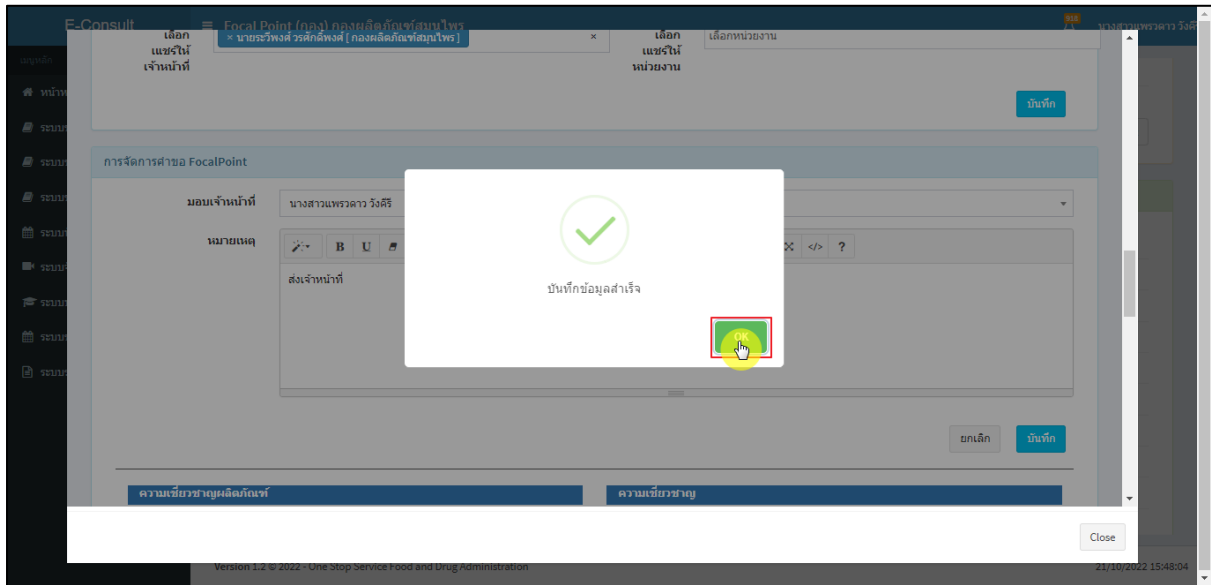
E-Consult

Focal Point (กอง) กองผลิตภัณฑ์สมุนไพร

นางสาวแพรวดาว วังศิ

เมนูหลัก

หน้าห

ระบบ

ระบบ

ระบบ

ระบบ

ระบบ

ระบบ

ระบบ

ระบบ

เลือกแชร์ให้เจ้าหน้าที่

× นายธวัชพงศ์ วรศักดิ์พงศ์ [ กองผลิตภัณฑ์สมุนไพร ]

×

เลือกแชร์ให้หน่วยงาน

เลือกหน่วยงาน

บันทึก

การจัดการคำขอ FocalPoint

มอบเจ้าหน้าที่

นางสาวแพรวดาว วังศิริ

หมายเหตุ

B U

?

ส่งเจ้าหน้าที่

บันทึกข้อมูลสำเร็จ

OK

ยกเลิก

บันทึก

ความเชี่ยวชาญผลิตภัณฑ์

ความเชี่ยวชาญ

Close

Version 1.2 © 2022 - One Stop Service Food and Drug Administration

21/10/2022 15:48:04